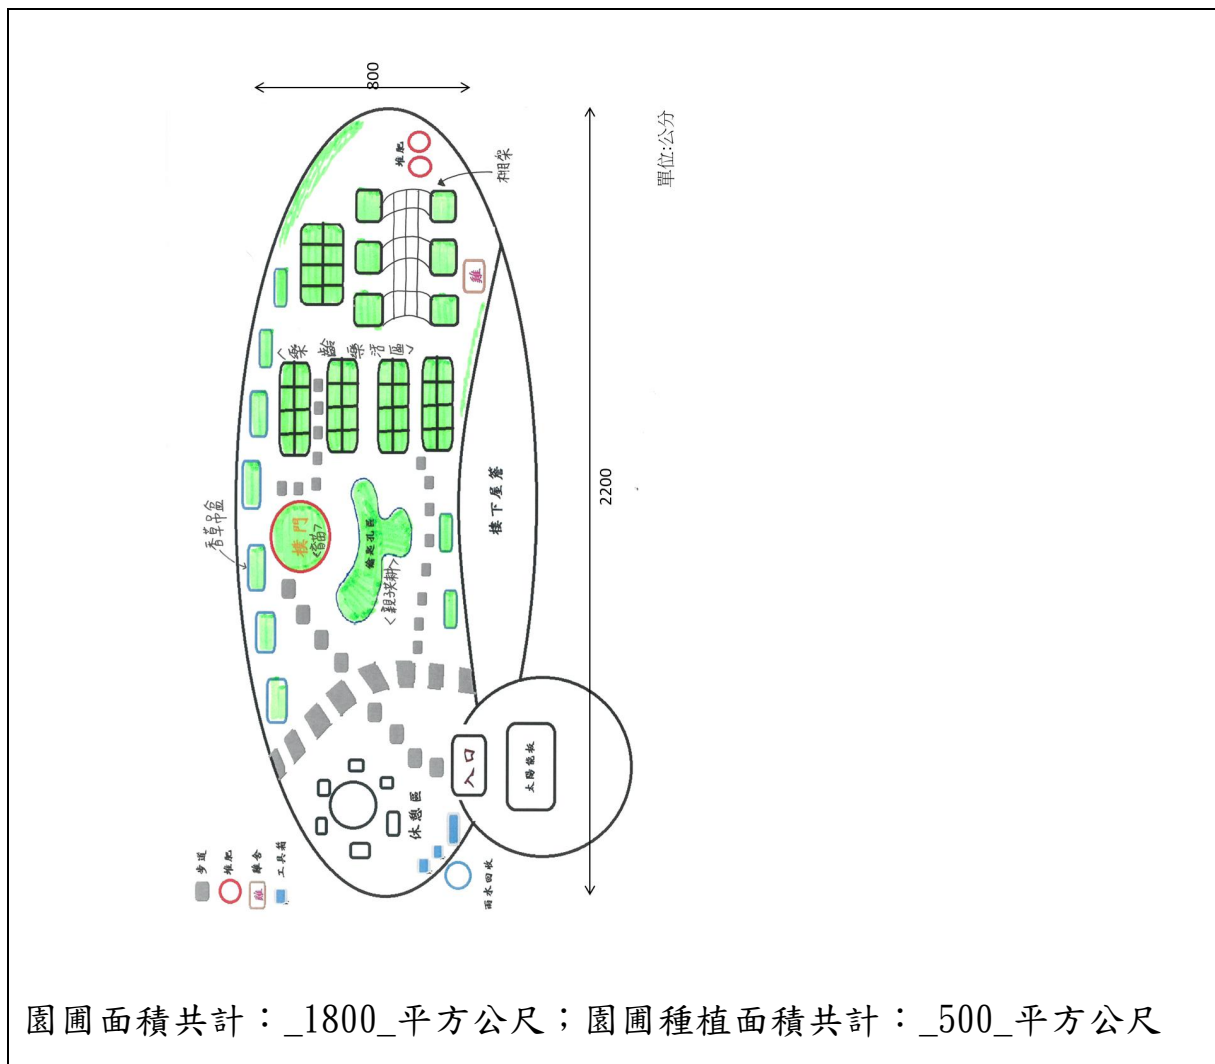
800

單位:公分

堆肥

棚架

雞

樂蔬活區

香草吊盆

校門學區

蝴蝶花園
親採耕

樓下屋簷

2200

入口

太陽能板

休憩區

步道
堆肥
雞舍
工具箱

雨水回收

園圃面積共計：_1800_平方公尺；園圃種植面積共計：_500_平方公尺